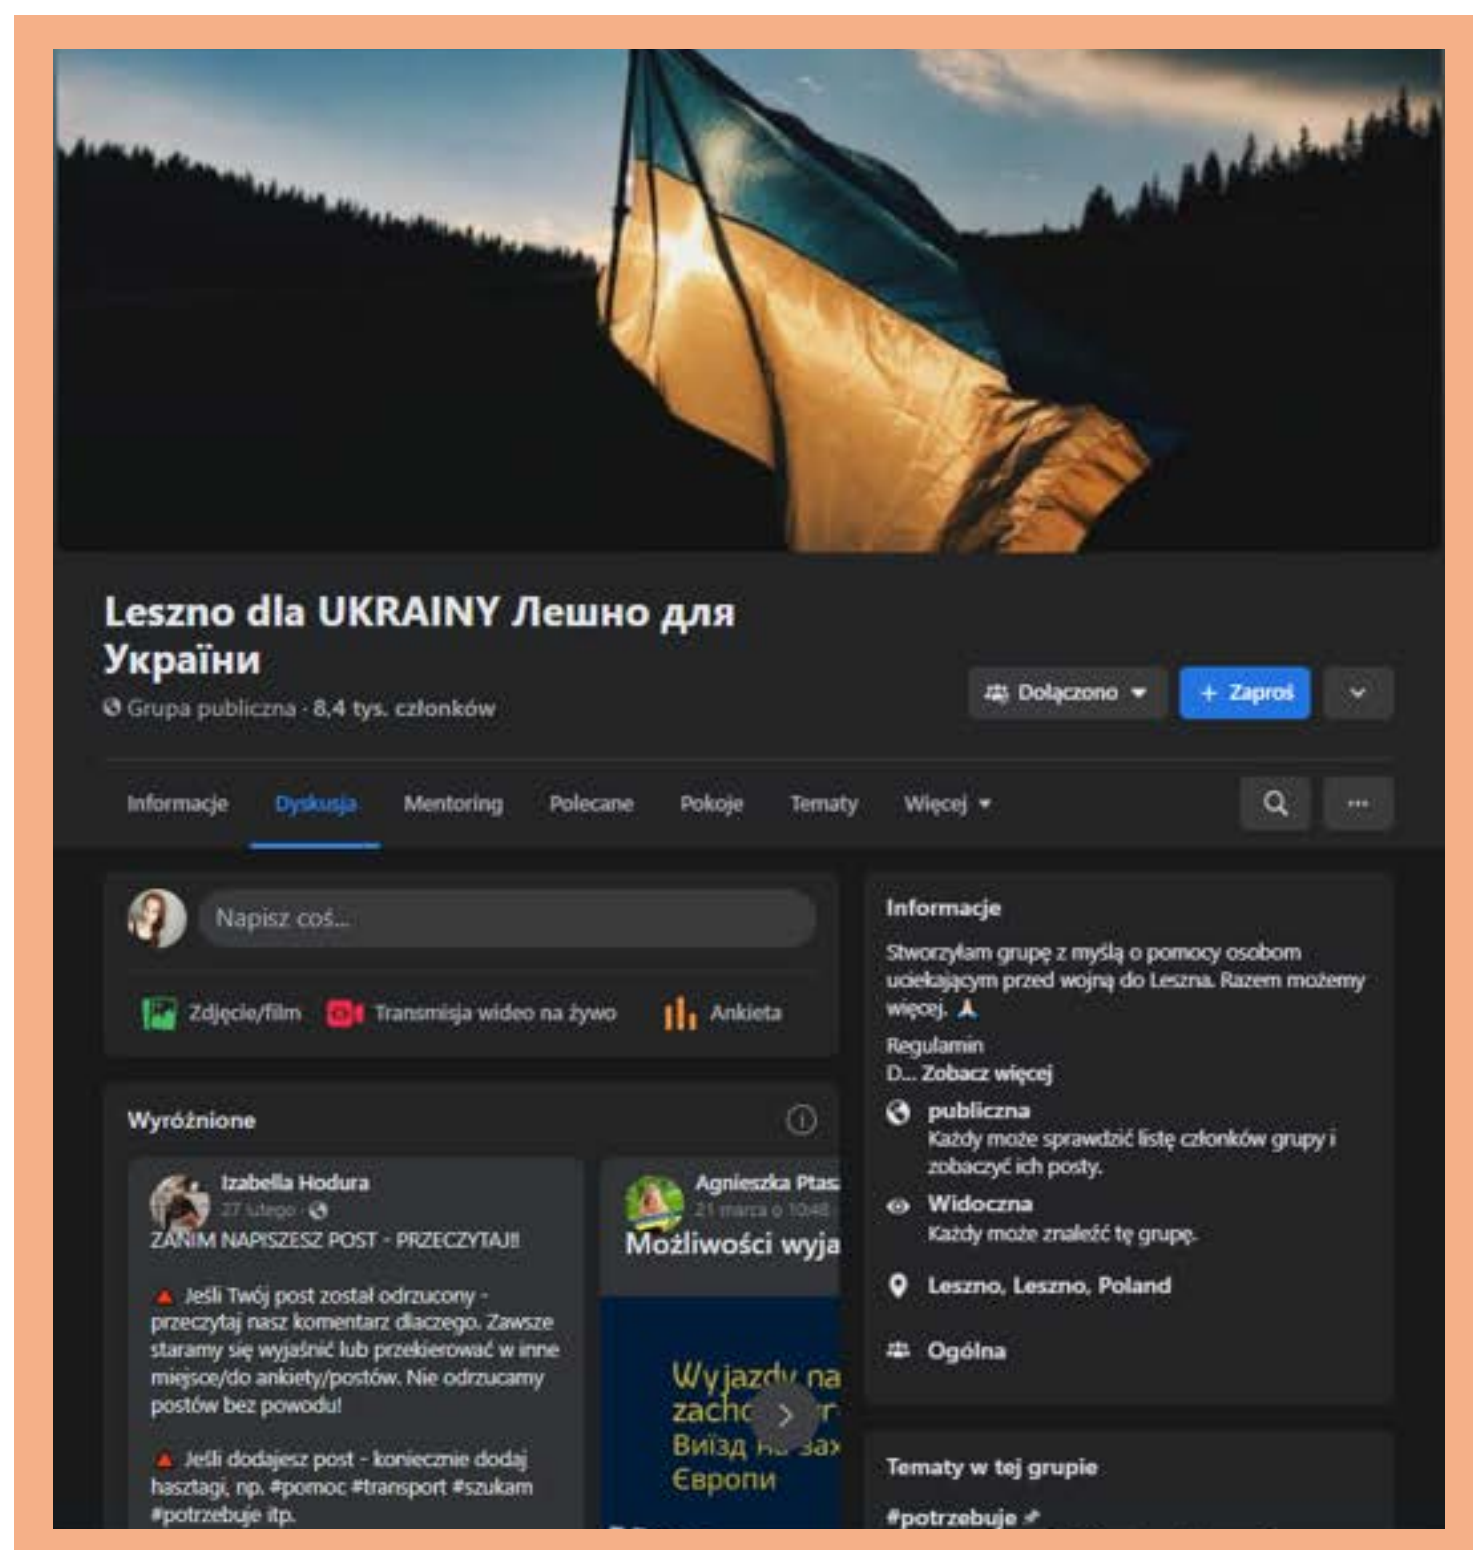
Leszno dla UKRAINY Лешно для України

Grupa publiczna · 8,4 tys. członków

Dołączono

+ Zaproś

Informacje Dyskusja Mentoring Polecane Pokoje Tematy Więcej

Napisz coś...

Zdjęcie/film Transmisja wideo na żywo Ankieta

Wyróżnione

Izabella Hodura
27 lutego

ZANIM NAPISZESZ POST - PRZECZYTAJ!!

Jeśli Twój post został odrzucony - przeczytaj nasz komentarz dlaczego. Zawsze staramy się wyjaśnić lub przekierować w inne miejsce/do ankiety/postów. Nie odrzucamy postów bez powodu!

Jeśli dodajesz post - koniecznie dodaj hasztagi, np. #pomoc #transport #szukam #potrzebuje itp.

Agnieszka Ptas
21 marca o 10:48

Możliwości wyja

Wyjazdy na zach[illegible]
Виїзд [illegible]
Європи

Informacje

Stworzyłam grupę z myślą o pomocy osobom uciekającym przed wojną do Leszna. Razem możemy więcej.

Regulamin
D... Zobacz więcej

publiczna
Każdy może sprawdzić listę członków grupy i zobaczyć ich posty.

Widoczna
Każdy może znaleźć tę grupę.

Leszno, Leszno, Poland

Ogólna

Tematy w tej grupie

#potrzebuje